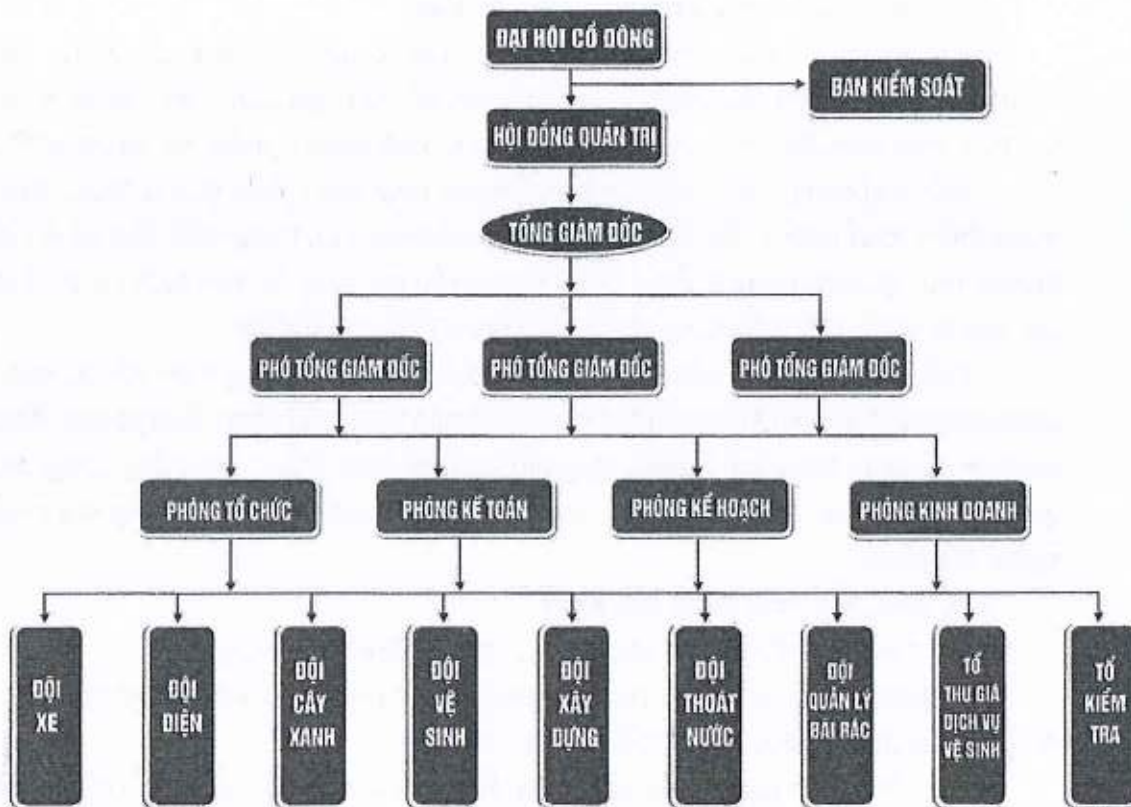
ĐẠI HỘI CỔ ĐÔNG

BAN KIỂM SOÁT

HỘI ĐỒNG QUẢN TRỊ

TỔNG GIÁM ĐỐC

PHÓ TỔNG GIÁM ĐỐC

PHÓ TỔNG GIÁM ĐỐC

PHÓ TỔNG GIÁM ĐỐC

PHÒNG TỔ CHỨC

PHÒNG KẾ TOÁN

PHÒNG KẾ HOẠCH

PHÒNG KINH DOANH

ĐỘI XE

ĐỘI ĐIỆN

ĐỘI CÂY XANH

ĐỘI VỆ SINH

ĐỘI XÂY DỰNG

ĐỘI THOÁT NƯỚC

ĐỘI QUẢN LÝ BÃI RÁC

TỔ THU GIÁ DỊCH VỤ VỆ SINH

TỔ KIỂM TRA